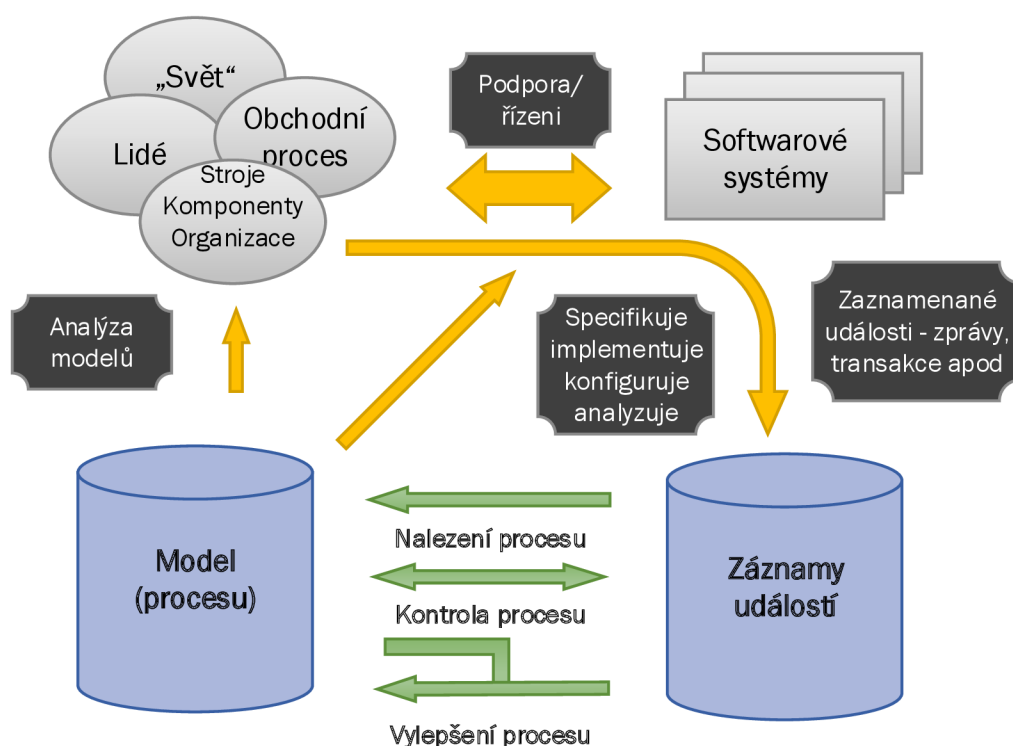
„Svět“

Lidé

Obchodní proces

Stroje
Komponenty
Organizace

Podpora/ řízeni

Softwarové systémy

Analýza modelů

Specifikuje implementuje konfiguruje analyzuje

Zaznamenané události - zprávy, transakce apod

Model (procesu)

Nalezení procesu

Kontrola procesu

Vylepšení procesu

Záznamy událostí